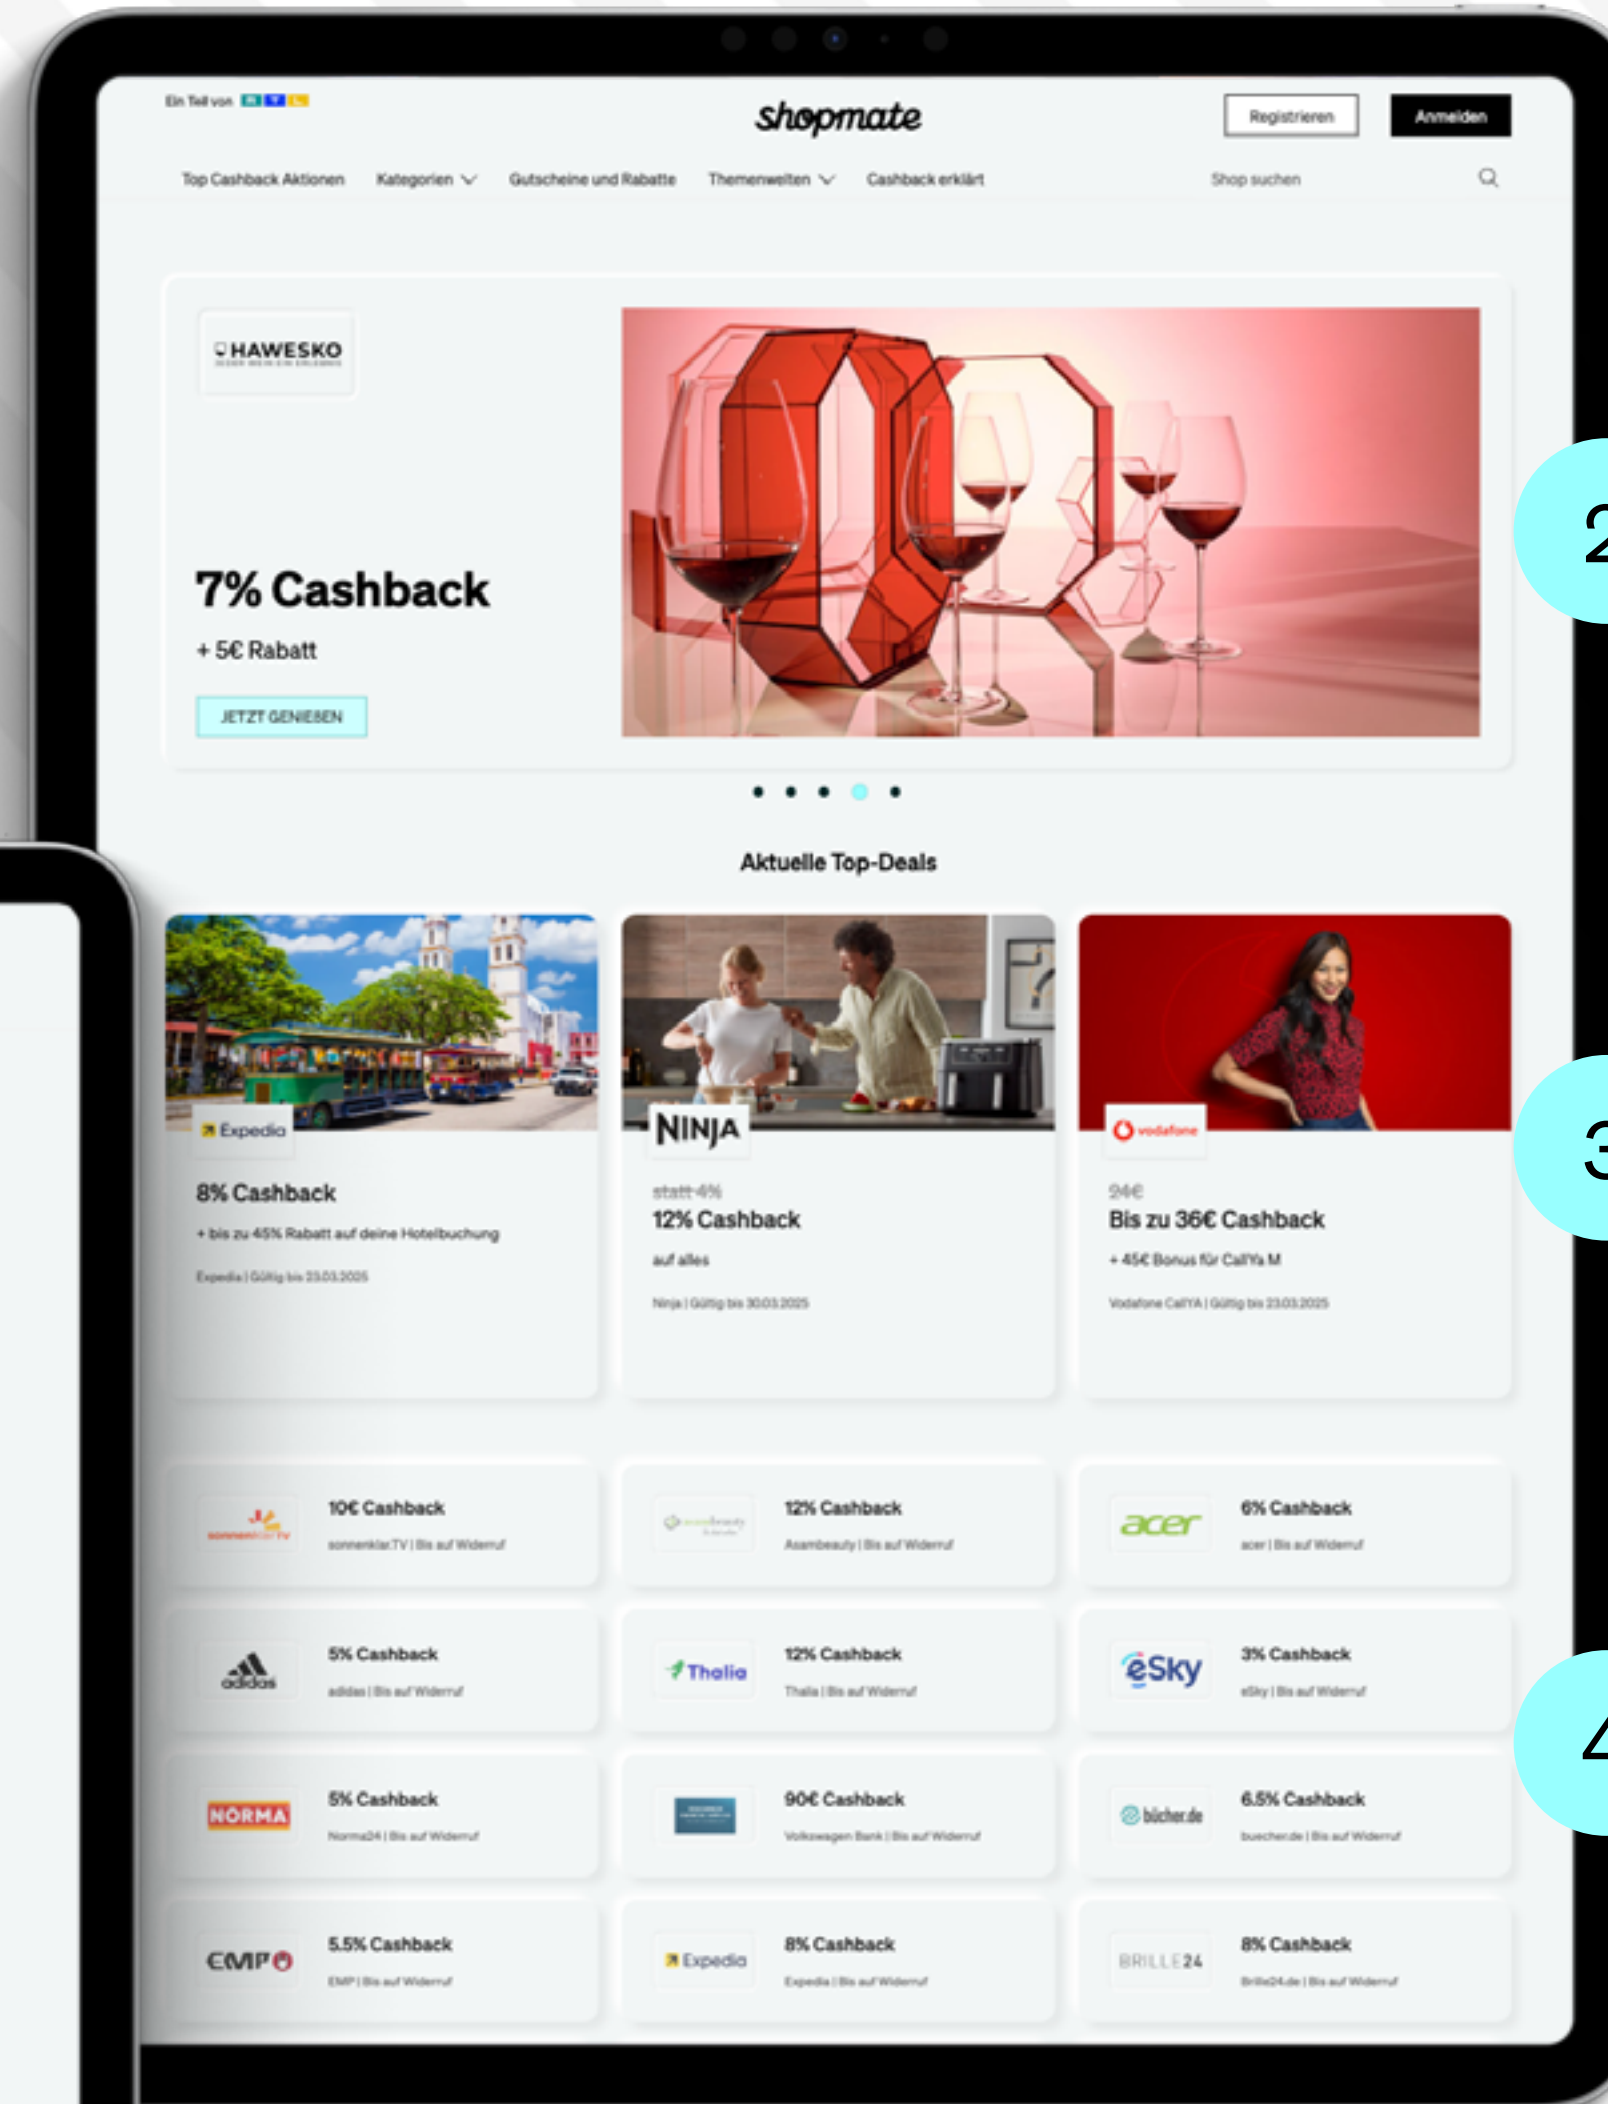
Ein Teil von RTL

shopmate

Registrieren

Anmelden

Top Cashback Aktionen

Kategorien

Gutscheine und Rabatte

Themenwelten

Cashback erklärt

Shop suchen

HAWESKO

7% Cashback

+ 5€ Rabatt

JETZT GENIEßEN

Aktuelle Top-Deals

Expedia

8% Cashback

+ bis zu 45% Rabatt auf deine Hotelbuchung

Expedia | Gültig bis 23.03.2025

NINJA

statt 4%

12% Cashback

auf alles

Ninja | Gültig bis 30.03.2025

vodafone

24€

Bis zu 36€ Cashback

+ 45€ Bonus für CallYa M

Vodafone CallYA | Gültig bis 23.03.2025

10€ Cashback

sonnenklar.TV | Bis auf Widerruf

12% Cashback

Asambeauty | Bis auf Widerruf

acer

6% Cashback

acer | Bis auf Widerruf

adidas

5% Cashback

adidas | Bis auf Widerruf

Thalia

12% Cashback

Thalia | Bis auf Widerruf

eSky

3% Cashback

eSky | Bis auf Widerruf

NORMA

5% Cashback

Norma24 | Bis auf Widerruf

90€ Cashback

Volkswagen Bank | Bis auf Widerruf

bücher.de

6.5% Cashback

buecher.de | Bis auf Widerruf

EMP

5.5% Cashback

EMP | Bis auf Widerruf

Expedia

8% Cashback

Expedia | Bis auf Widerruf

BRILLE24

8% Cashback

Brille24.de | Bis auf Widerruf

2

3

4